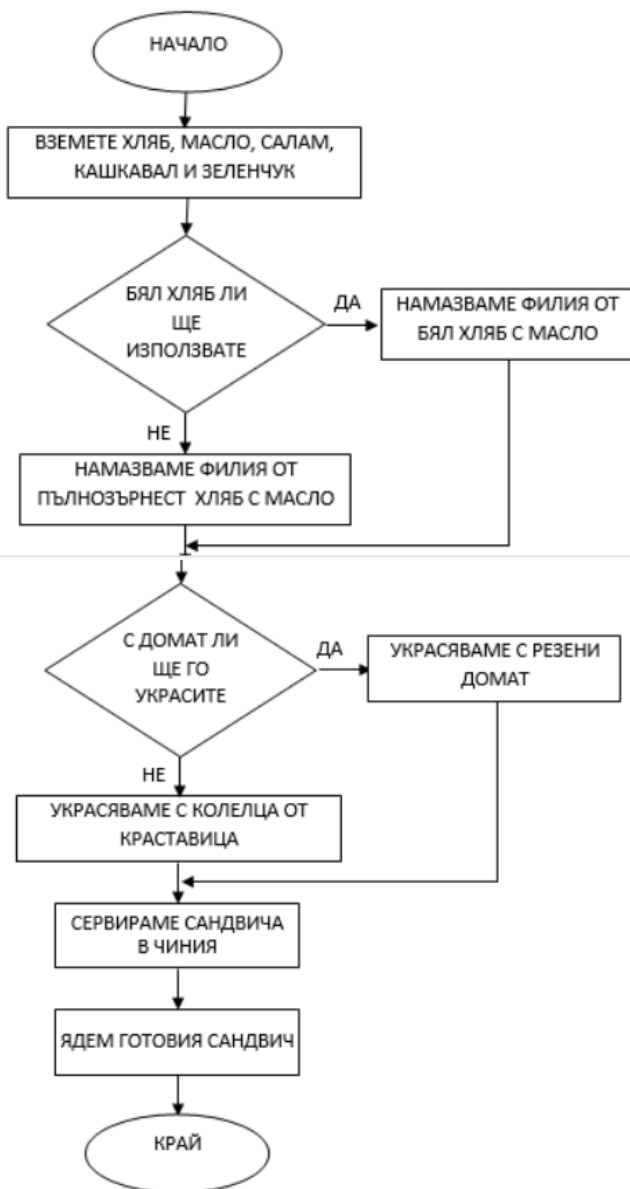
НАЧАЛО

ВЗЕМЕТЕ ХЛЯБ, МАСЛО, САЛАМ, КАШКАВАЛ И ЗЕЛЕНЧУК

БЯЛ ХЛЯБ ЛИ ЩЕ ИЗПОЛЗВАТЕ

ДА

НАМАЗВАМЕ ФИЛИЯ ОТ БЯЛ ХЛЯБ С МАСЛО

НЕ

НАМАЗВАМЕ ФИЛИЯ ОТ ПЪЛНОЗЪРНЕСТ ХЛЯБ С МАСЛО

С ДОМАТ ЛИ ЩЕ ГО УКРАСИТЕ

ДА

УКРАСЯВАМЕ С РЕЗЕНИ ДОМАТ

НЕ

УКРАСЯВАМЕ С КОЛЕЛЦА ОТ КРАСТАВИЦА

СЕРВИРАМЕ САНДВИЧА В ЧИНИЯ

ЯДЕМ ГОТОВИЯ САНДВИЧ

КРАЙ